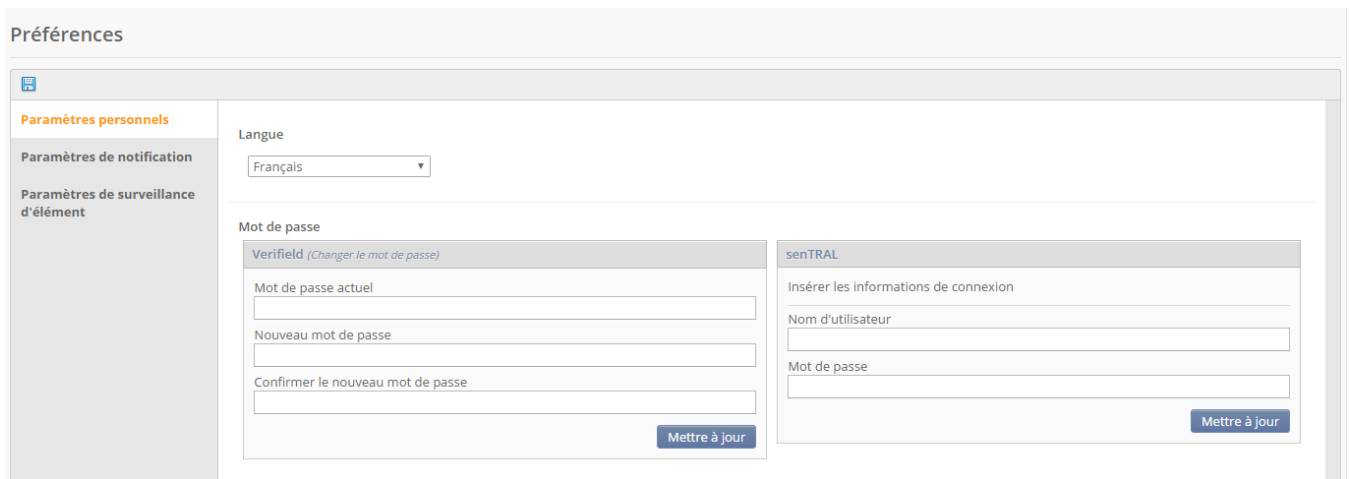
Préférences

Paramètres personnels

Paramètres de notification

Paramètres de surveillance d'élément

Langue

Français

Mot de passe

Verifield (Changer le mot de passe)

Mot de passe actuel

Nouveau mot de passe

Confirmer le nouveau mot de passe

Mettre à jour

senTRAL

Insérer les informations de connexion

Nom d'utilisateur

Mot de passe

Mettre à jour